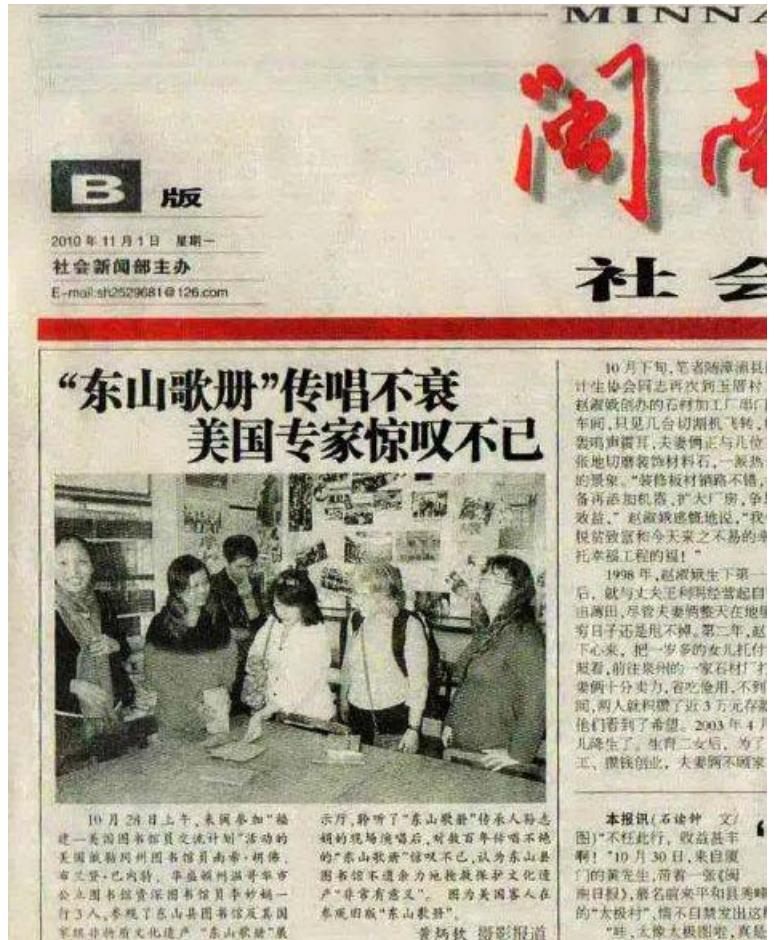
MINNA

闽南

B 版

2010 年 11 月 1 日 星期一
社会新闻部主办
E-mail:sh2529681@126.com

社 会

"东山歌册"传唱不衰
美国专家惊叹不已

10 月 24 日上午，来闽参加"福建—美国图书馆员交流计划"活动的美国威斯康州图书馆员南希·胡德、布兰登·巴内斯、华盛顿州温哥华市公立图书馆资深图书馆员李妙娟一行 3 人，参观了东山县图书馆及其国家级非物质文化遗产"东山歌册"展示厅，聆听了"东山歌册"传承人黄志娟的现场演唱后，对数百年传唱不绝的"东山歌册"惊叹不已，认为东山县图书馆不遗余力地抢救保护文化遗产"非常有意义"。 图为美国客人在参观旧版"东山歌册"。

黄炳秋 摄影报道

10 月下旬，笔者随漳浦县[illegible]计生协会同志再次到玉屏村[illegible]赵淑娥创办的石材加工厂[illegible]车间，只见几台切割机飞转，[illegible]裂鸣声震耳，夫妻俩正与几位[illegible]张地切磨装饰材料石，一派热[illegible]的景象。"装修板材销路不错，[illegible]备再添加机器，扩大厂房，争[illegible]效益。"赵淑娥感慨地说，"我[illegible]脱贫致富和今天来之不易的幸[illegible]托幸福工程的福！"

1998 年，赵淑娥生下第一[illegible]后，就与丈夫王树明经营起自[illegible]由薄田，尽管夫妻俩整天在地里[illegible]穷日子还是甩不掉。第二年，赵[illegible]下心来，把一岁多的女儿托付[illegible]照看，前往泉州的一家石材厂打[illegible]妻俩十分卖力，省吃俭用，不到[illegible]间，两人就积攒了近 3 万元存款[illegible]他们看到了希望。2003 年 4 月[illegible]儿降生了。生育二女后，为了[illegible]工，攒钱创业，夫妻俩不顾家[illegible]

本报讯（石途钟 文/图）"不枉此行，收益甚丰啊！"10 月 30 日，来自厦门的黄先生，带着一张《闽南日报》，慕名前来平和县秀峰的"太极村"，情不自禁发出这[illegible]

"哇，太像太极图啦，真是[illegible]